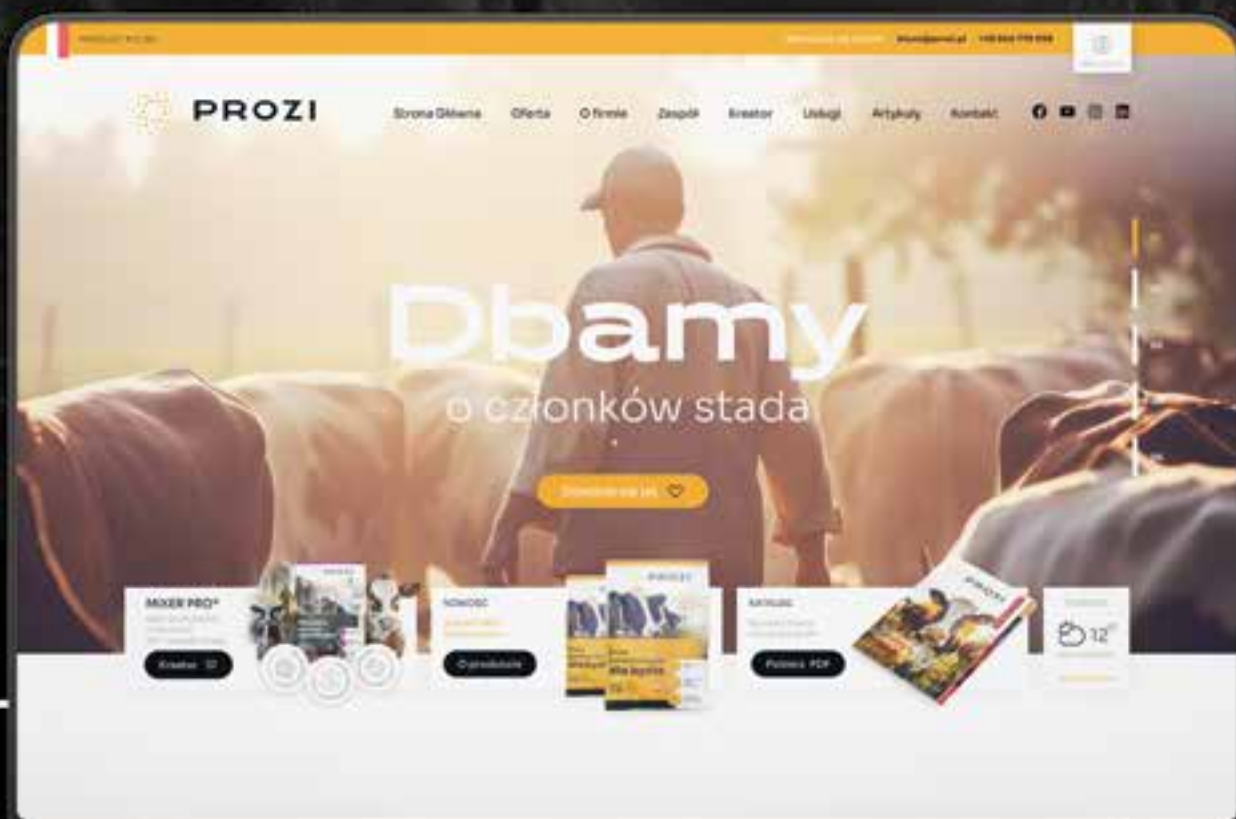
PRODUKT POLSKI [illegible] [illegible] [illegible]

PROZI

Strona Główna Oferta O firmie Zespół Kreator Usługi Artykuły Kontakt

Dbamy
o członków stada

Dowiedz się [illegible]

MIXER PRO®
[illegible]
Kreator

NOWOŚĆ
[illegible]
O produkcie

PROZI

KATALOG
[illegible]
Pobierz PDF

PROZI

12°